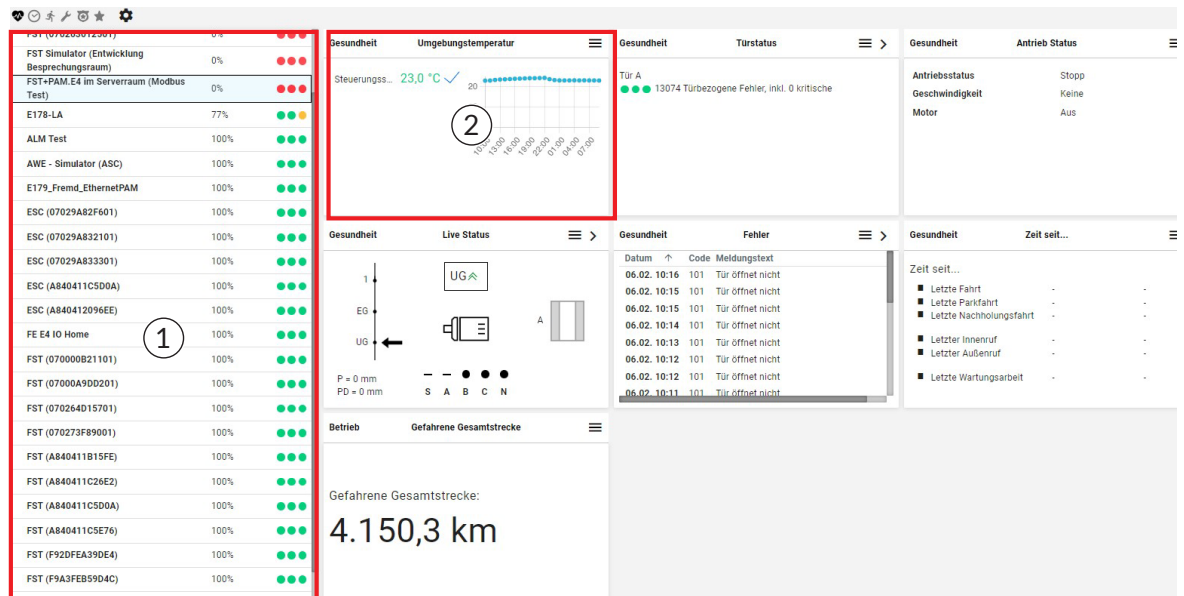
FST (07020301230?) 0%

FST Simulator (Entwicklung Besprechungsraum) 0%

FST+PAM.E4 im Serverraum (Modbus Test) 0%

E178-LA 77%

ALM Test 100%

AWE - Simulator (ASC) 100%

E179_Fremd_EthernetPAM 100%

ESC (07029A82F601) 100%

ESC (07029A832101) 100%

ESC (07029A833301) 100%

ESC (A840411C5D0A) 100%

ESC (A840412096EE) 100%

FE E4 IO Home 100%

FST (070000B21101) 100%

FST (07000A9DD201) 100%

FST (070264D15701) 100%

FST (070273F89001) 100%

FST (A840411B15FE) 100%

FST (A840411C26E2) 100%

FST (A840411C5D0A) 100%

FST (A840411C5E76) 100%

FST (F92DFEA39DE4) 100%

FST (F9A3FEB59D4C) 100%

1

Gesundheit Umgebungstemperatur

Steuerungss... 23,0 °C

20

10:00 13:00 16:00 19:00 22:00 01:00 04:00 07:00

2

Gesundheit Türstatus

Tür A

13074 Türbezogene Fehler, inkl. 0 kritische

Gesundheit Antrieb Status

| Antriebsstatus | Stopp |
|---|---|
| Geschwindigkeit | Keine |
| Motor | Aus |

Gesundheit Live Status

1

EG

UG

UG

A

P = 0 mm
PD = 0 mm

S A B C N

Gesundheit Fehler

| Datum | Code | Meldungstext |
|---|---|---|
| 06.02. 10:16 | 101 | Tür öffnet nicht |
| 06.02. 10:15 | 101 | Tür öffnet nicht |
| 06.02. 10:15 | 101 | Tür öffnet nicht |
| 06.02. 10:14 | 101 | Tür öffnet nicht |
| 06.02. 10:13 | 101 | Tür öffnet nicht |
| 06.02. 10:12 | 101 | Tür öffnet nicht |
| 06.02. 10:12 | 101 | Tür öffnet nicht |
| 06.02. 10:11 | 101 | Tür öffnet nicht |

Gesundheit Zeit seit...

Zeit seit...

Letzte Fahrt - -
Letzte Parkfahrt - -
Letzte Nachholungsfahrt - -

Letzter Innenruf - -
Letzter Außenruf - -

Letzte Wartungsarbeit - -

Betrieb Gefahrene Gesamtstrecke

Gefahrene Gesamtstrecke:

4.150,3 km